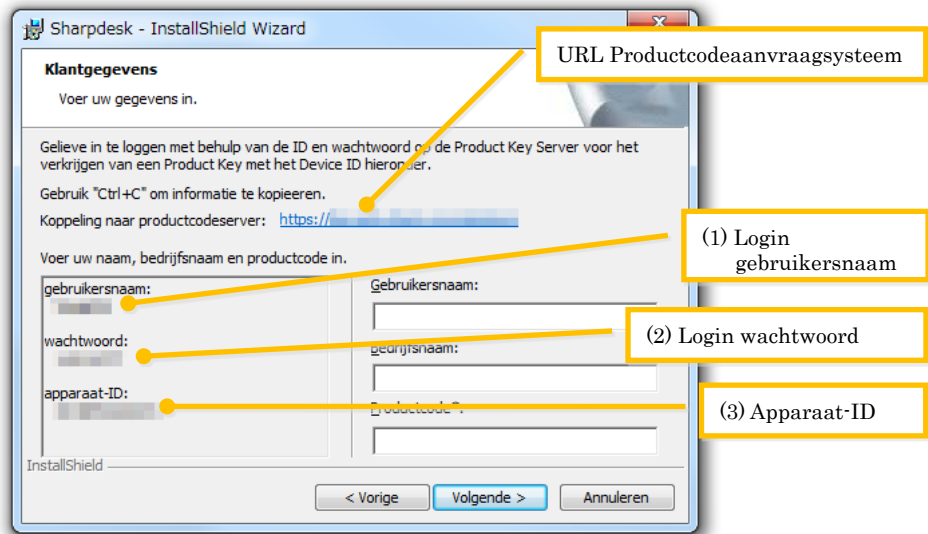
Sharpdesk - InstallShield Wizard

Klantgegevens

Voer uw gegevens in.

URL Productcodeaanvraagsysteem

Gelieve in te loggen met behulp van de ID en wachtwoord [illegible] de Product Key Server voor het verkrijgen van een Product Key met het Device ID hieronder.

Gebruik "Ctrl+C" om informatie te kopieeren.

Koppeling naar productcodeserver: https://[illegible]

Voer uw naam, bedrijfsnaam en productcode in.

(1) Login gebruikersnaam

gebruikersnaam:
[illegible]

Gebruikersnaam:

(2) Login wachtwoord

wachtwoord:
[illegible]

Bedrijfsnaam:

apparaat-ID:
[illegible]

Productcode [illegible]

(3) Apparaat-ID

InstallShield

< Vorige

Volgende >

Annuleren